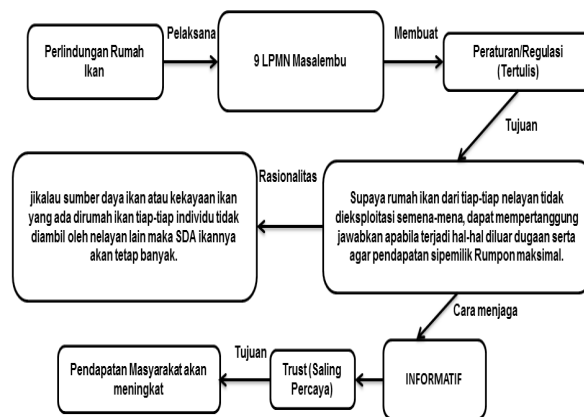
Perlindungan Rumah Ikan

Pelaksana

9 LPMN Masalembu

Membuat

Peraturan/Regulasi (Tertulis)

Tujuan

Supaya rumah ikan dari tiap-tiap nelayan tidak dieksploitasi semena-mena, dapat mempertanggung jawabkan apabila terjadi hal-hal diluar dugaan serta agar pendapatan sipemilik Rumpon maksimal.

Rasionalitas

jikalau sumber daya ikan atau kekayaan ikan yang ada dirumah ikan tiap-tiap individu tidak diambil oleh nelayan lain maka SDA ikannya akan tetap banyak.

Cara menjaga

INFORMATIF

Trust (Saling Percaya)

Tujuan

Pendapatan Masyarakat akan meningkat